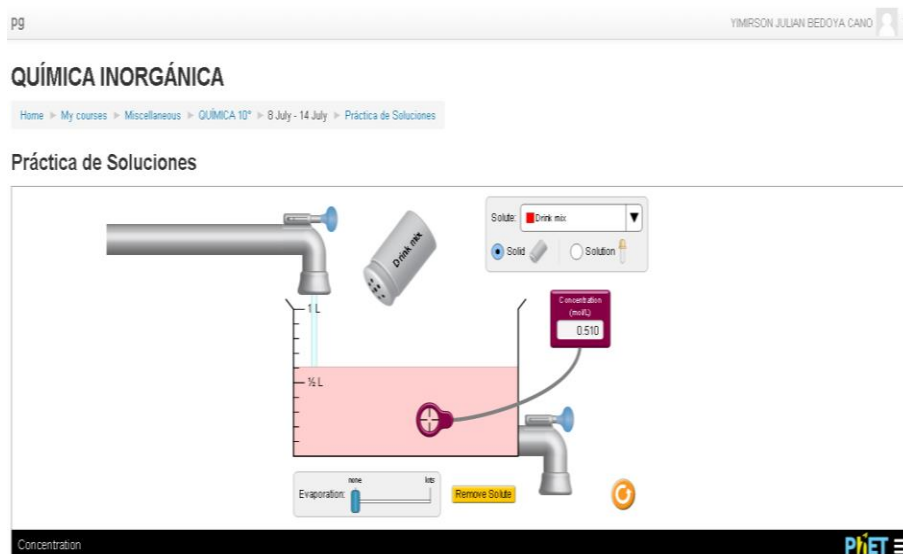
pg

YIMIRSON JULIAN BEDOYA CANO

QUÍMICA INORGÁNICA

Home ► My courses ► Miscellaneous ► QUÍMICA 10° ► 8 July - 14 July ► Práctica de Soluciones

Práctica de Soluciones

Drink mix

Solute: Drink mix

Solid

Solution

1 L

Concentration (mol/L)

0.510

½ L

Evaporation: none lots

Remove Solute

Concentration

PhET